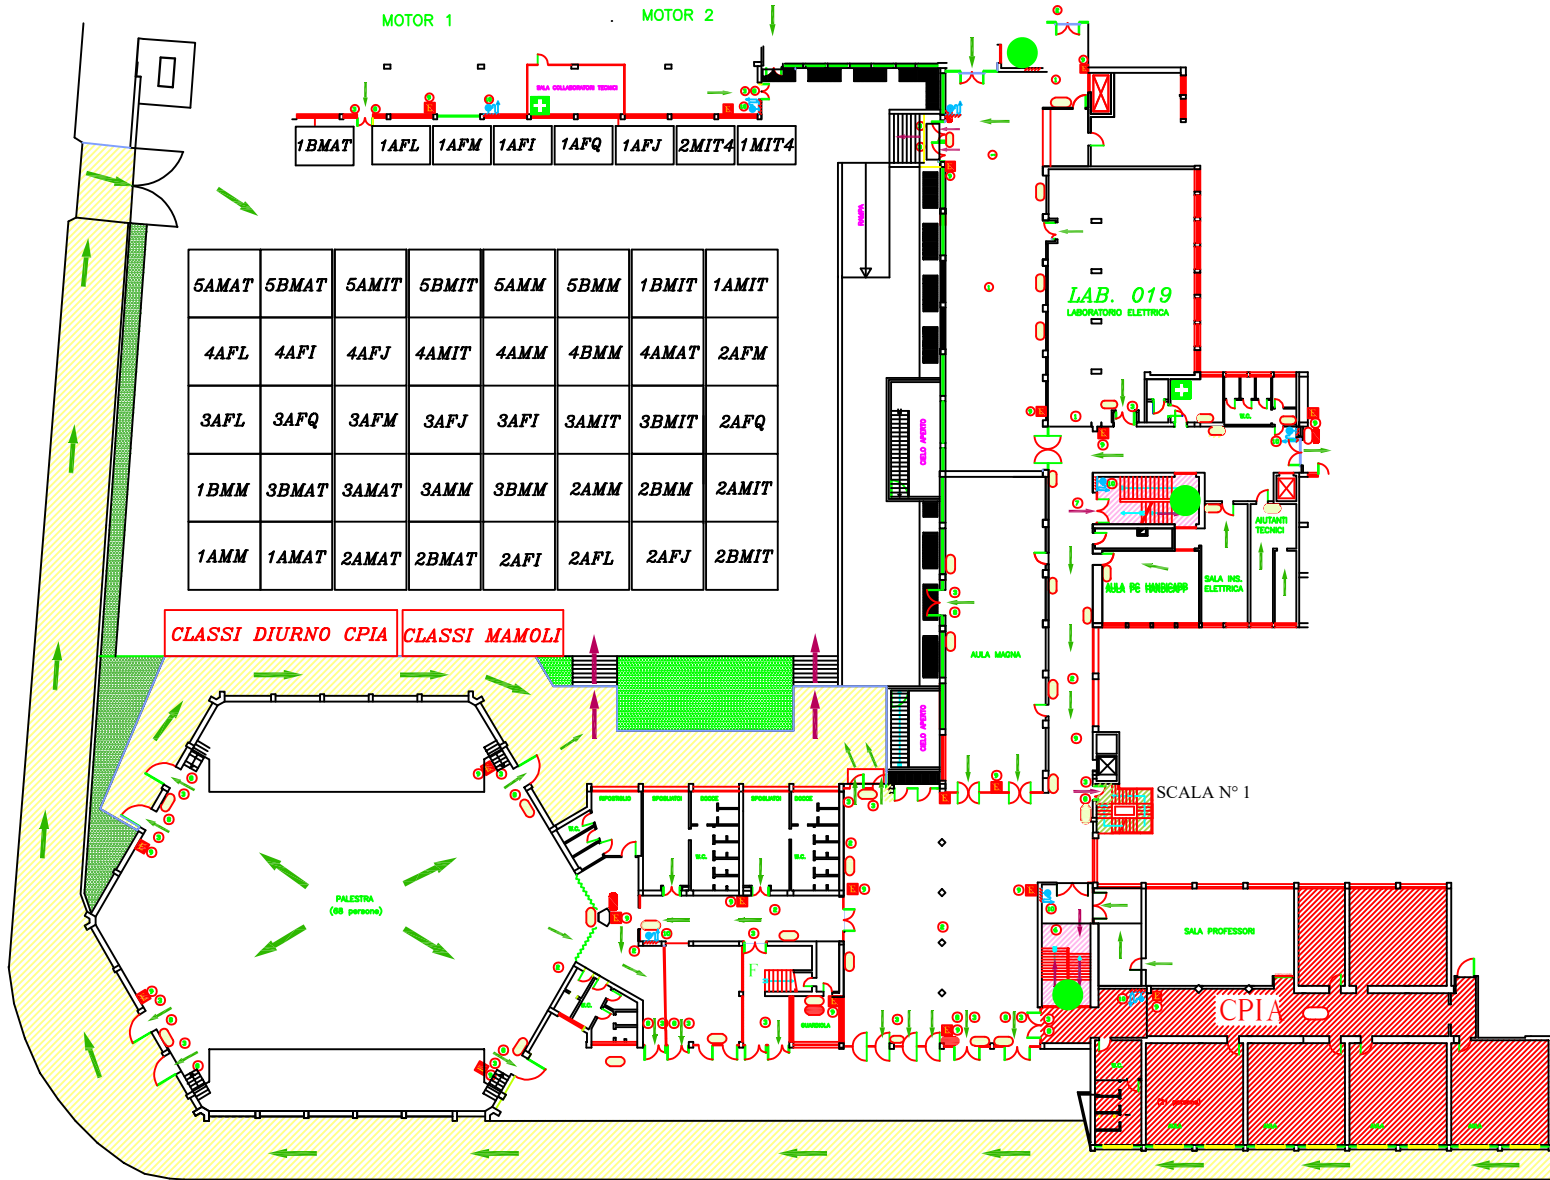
MOTOR 1

MOTOR 2

SALA COLLABORATORI TECNICI

| 1BMAT | 1AFL | 1AFM | 1AFI | 1AFQ | 1AFJ | 2MIT4 | 1MIT4 |
|---|---|---|---|---|---|---|---|

| 5AMAT | 5BMAT | 5AMIT | 5BMIT | 5AMM | 5BMM | 1BMIT | 1AMIT |
|---|---|---|---|---|---|---|---|
| 4AFL | 4AFI | 4AFJ | 4AMIT | 4AMM | 4BMM | 4AMAT | 2AFM |
| 3AFL | 3AFQ | 3AFM | 3AFJ | 3AFI | 3AMIT | 3BMIT | 2AFQ |
| 1BMM | 3BMAT | 3AMAT | 3AMM | 3BMM | 2AMM | 2BMM | 2AMIT |
| 1AMM | 1AMAT | 2AMAT | 2BMAT | 2AFI | 2AFL | 2AFJ | 2BMIT |

RAMPA

LAB. 019
LABORATORIO ELETTRICA

CIELO APERTO

W.C.

AIUTANTI TECNICI

AULA PC HANDICAPP

SALA INS. ELETTRICA

CLASSI DIURNO CPIA

CLASSI MAMOLI

AULA MAGNA

CIELO APERTO

SCALA N° 1

SPOGLIATOI SPOGLIATOI DOCCE SPOGLIATOI DOCCE

W.C. W.C. W.C.

PALESTRA
(65 persone)

GUARDIOLA

SALA PROFESSORI

CPIA

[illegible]